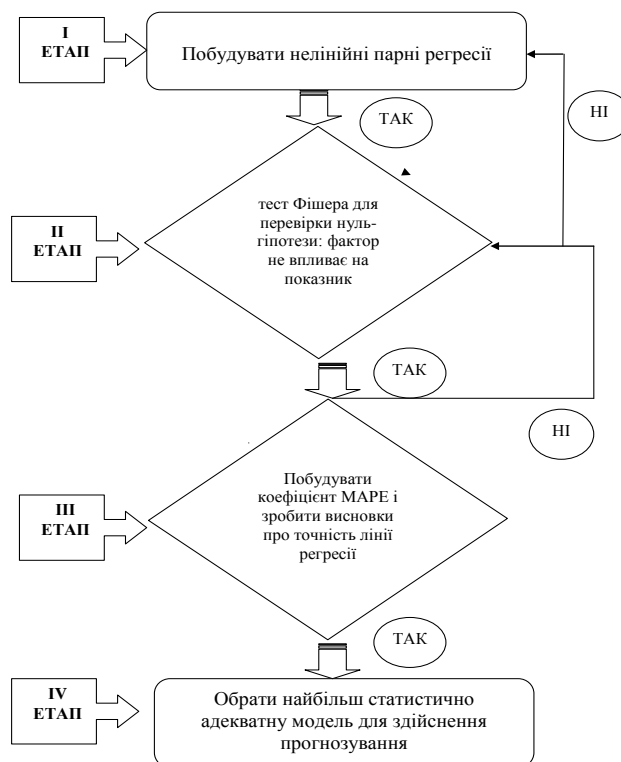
I
ЕТАП

Побудувати нелінійні парні регресії

ТАК

НІ

II
ЕТАП

тест Фішера для перевірки нуль-гіпотези: фактор не впливає на показник

ТАК

НІ

III
ЕТАП

Побудувати коефіцієнт МАРЕ і зробити висновки про точність лінії регресії

ТАК

IV
ЕТАП

Обрати найбільш статистично адекватну модель для здійснення прогнозування